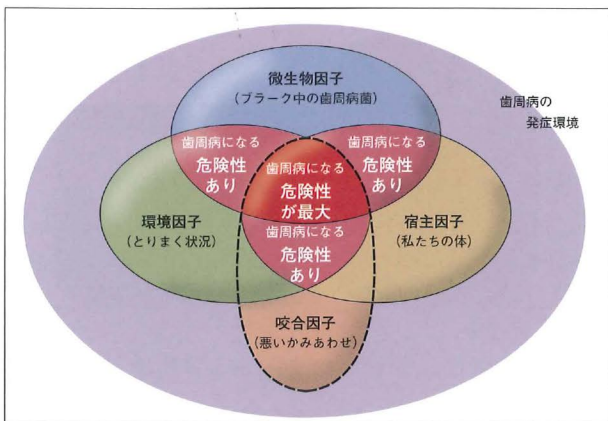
微生物因子
（プラーク中の歯周病菌）

歯周病の発症環境

歯周病になる
危険性あり

歯周病になる
危険性あり

歯周病になる
危険性が最大

環境因子
（とりまく状況）

宿主因子
（私たちの体）

歯周病になる
危険性あり

咬合因子
（悪いかみあわせ）